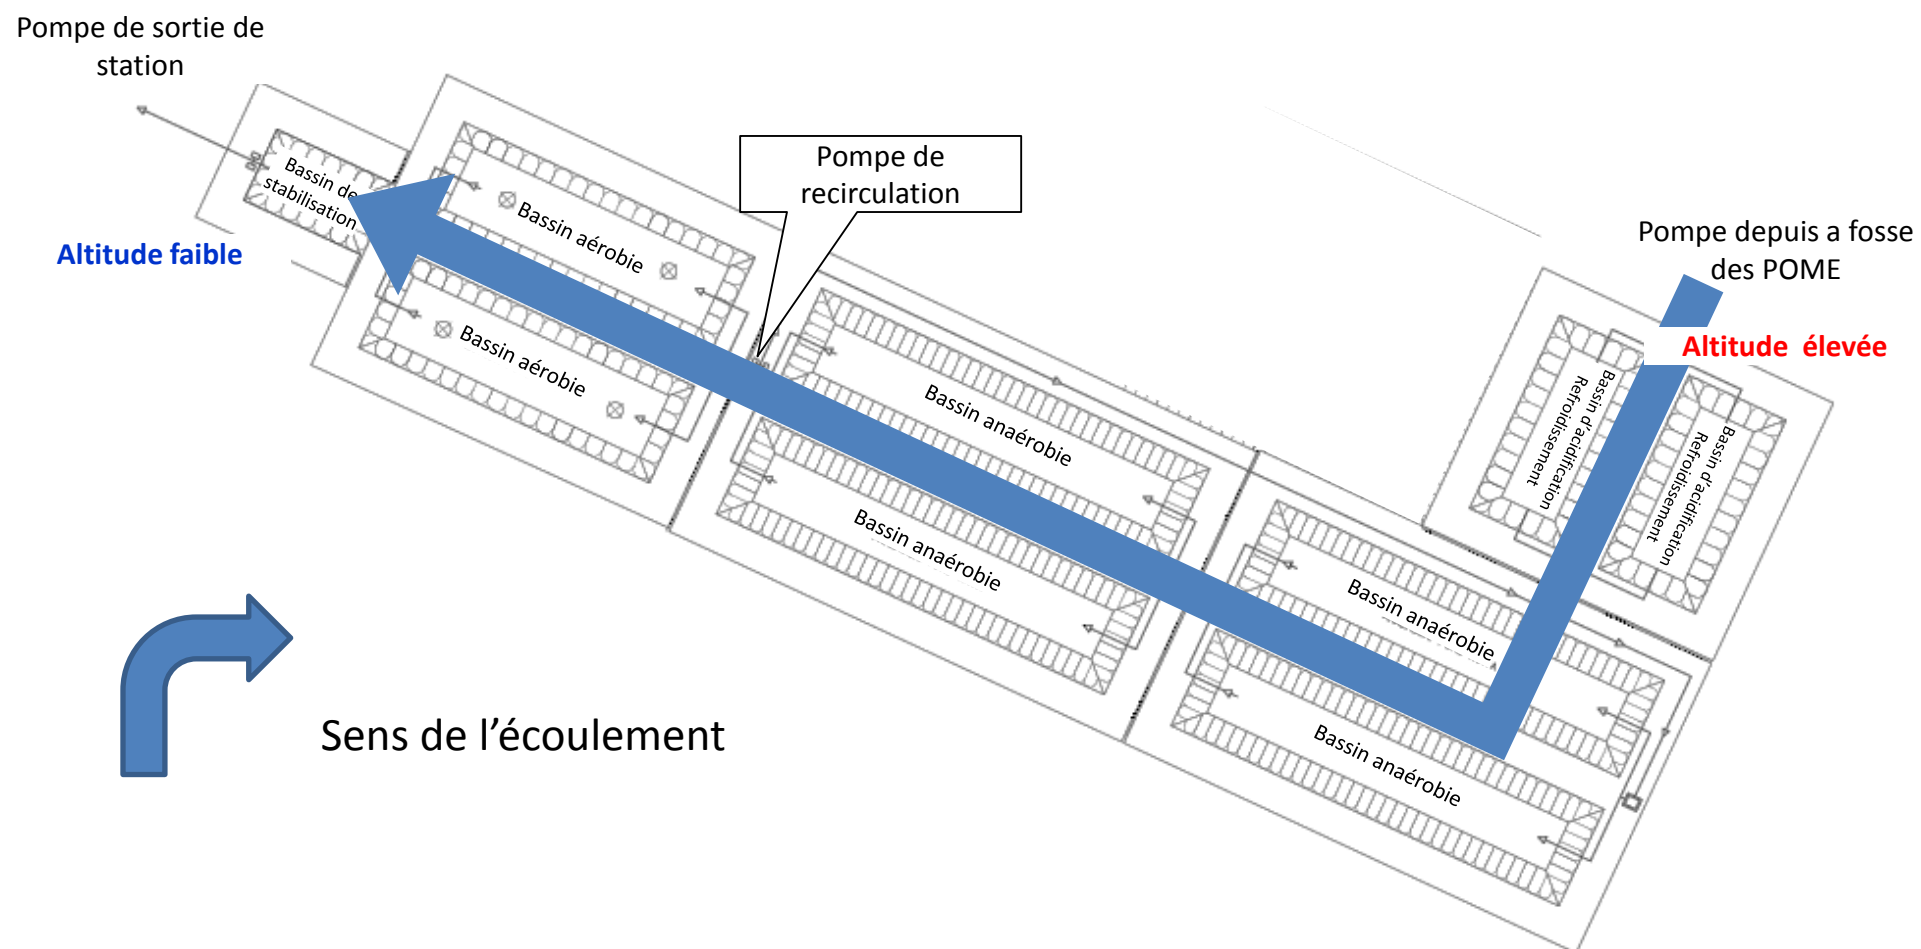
Pompe de sortie de station

Bassin de stabilisation

Altitude faible

Bassin aérobie

Bassin aérobie

Pompe de recirculation

Pompe depuis a fosse des POME

Altitude élevée

Bassin d'acidification Refroidissement

Bassin d'acidification Refroidissement

Bassin anaérobie

Bassin anaérobie

Bassin anaérobie

Bassin anaérobie

Sens de l'écoulement